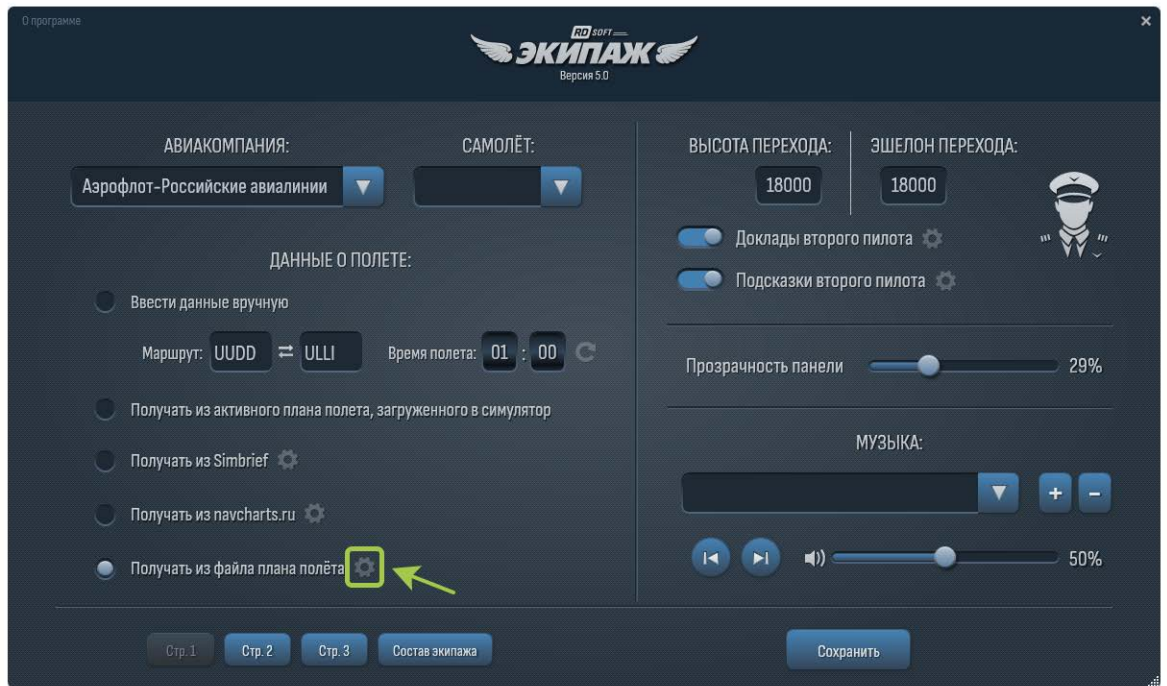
О программе

RD SOFT
ЭКИПАЖ
Версия 5.0

×

АВИАКОМПАНИЯ:

САМОЛЁТ:

Аэрофлот-Российские авиалинии

ДАННЫЕ О ПОЛЕТЕ:

Ввести данные вручную

Маршрут: UUDD ⇄ ULLI

Время полета: 01 : 00

Получать из активного плана полета, загруженного в симулятор

Получать из Simbrief

Получать из navcharts.ru

Получать из файла плана полёта

ВЫСОТА ПЕРЕХОДА:

ЭШЕЛОН ПЕРЕХОДА:

18000

18000

Доклады второго пилота

Подсказки второго пилота

Прозрачность панели

29%

МУЗЫКА:

+

-

50%

Стр. 1

Стр. 2

Стр. 3

Состав экипажа

Сохранить